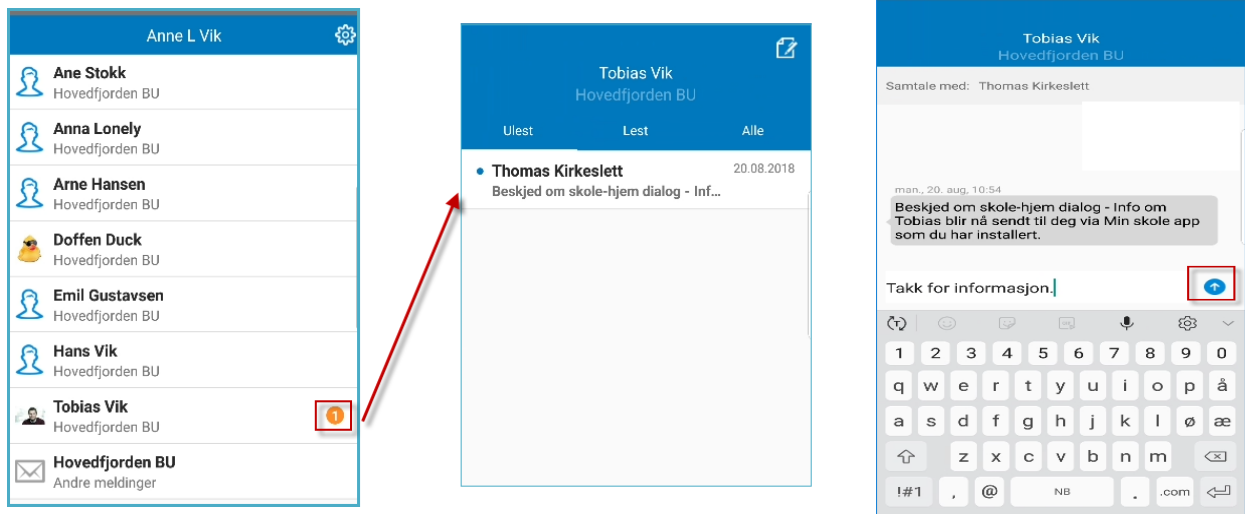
Anne L Vik

Ane Stokk
Hovedfjorden BU

Anna Lonely
Hovedfjorden BU

Arne Hansen
Hovedfjorden BU

Doffen Duck
Hovedfjorden BU

Emil Gustavsen
Hovedfjorden BU

Hans Vik
Hovedfjorden BU

Tobias Vik
Hovedfjorden BU
1

Hovedfjorden BU
Andre meldinger

Tobias Vik
Hovedfjorden BU

Ulest | Lest | Alle

Thomas Kirkeslett 20.08.2018
Beskjed om skole-hjem dialog - Inf...

Tobias Vik
Hovedfjorden BU

Samtale med: Thomas Kirkeslett

man., 20. aug, 10:54
Beskjed om skole-hjem dialog - Info om Tobias blir nå sendt til deg via Min skole app som du har installert.

Takk for informasjon.

1 2 3 4 5 6 7 8 9 0
q w e r t y u i o p å
a s d f g h j k l ø æ
z x c v b n m
!#1 , @ NB . .com